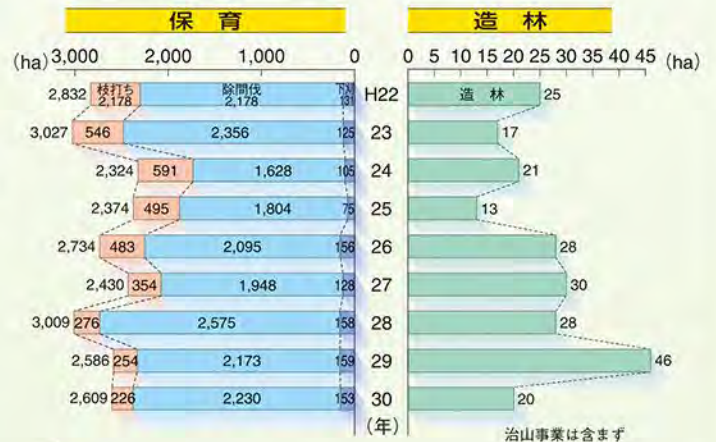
保育

造林

(ha) 3,000 2,000 1,000 0

0 5 10 15 20 25 30 35 40 45 (ha)

| 合計 | 枝打ち | 除間伐 | 下刈 | 年 | 造林 |
|---|---|---|---|---|---|
| 2,832 | 2,178 | 2,178 | 131 | H22 | 25 |
| 3,027 | 546 | 2,356 | 125 | 23 | 17 |
| 2,324 | 591 | 1,628 | 105 | 24 | 21 |
| 2,374 | 495 | 1,804 | 75 | 25 | 13 |
| 2,734 | 483 | 2,095 | 156 | 26 | 28 |
| 2,430 | 354 | 1,948 | 128 | 27 | 30 |
| 3,009 | 276 | 2,575 | 158 | 28 | 28 |
| 2,586 | 254 | 2,173 | 159 | 29 | 46 |
| 2,609 | 226 | 2,230 | 153 | 30 | 20 |

(年)

治山事業は含まず